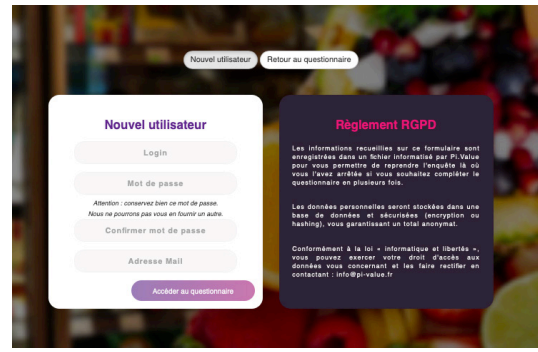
Nouvel utilisateur Retour au questionnaire

Nouvel utilisateur

Login

Mot de passe

Attention : conservez bien ce mot de passe. Nous ne pourrons pas vous en fournir un autre.

Confirmer mot de passe

Adresse Mail

Accéder au questionnaire

Règlement RGPD

Les informations recueillies sur ce formulaire sont enregistrées dans un fichier informatisé par Pi.Value pour vous permettre de reprendre l'enquête là où vous l'avez arrêtée si vous souhaitez compléter le questionnaire en plusieurs fois.

Les données personnelles seront stockées dans une base de données et sécurisées (encryption ou hashing), vous garantissant un total anonymat.

Conformément à la loi « informatique et libertés », vous pouvez exercer votre droit d'accès aux données vous concernant et les faire rectifier en contactant : info@pi-value.fr